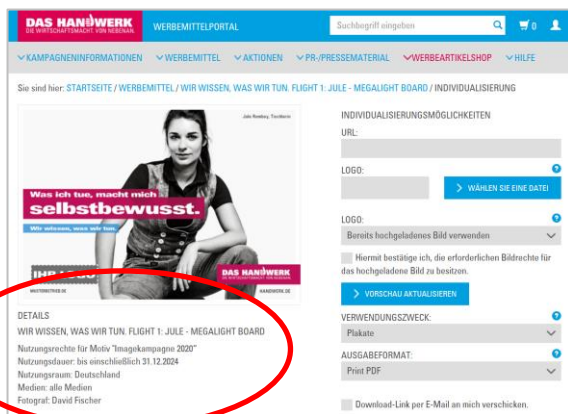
DAS HANDWERK
DIE WIRTSCHAFTSMACHT. VON NEBENAN.
WERBEMITTELPORTAL
Suchbegriff eingeben
0

KAMPAGNENINFORMATIONEN
WERBEMITTEL
AKTIONEN
PR-/PRESSEMATERIAL
WERBEARTIKELSHOP
HILFE

Sie sind hier: STARTSEITE / WERBEMITTEL / WIR WISSEN, WAS WIR TUN. FLIGHT 1: JULE - MEGALIGHT BOARD / INDIVIDUALISIERUNG

Jule Rowboy, Tischlerin
Was ich tue, macht mich
selbstbewusst.
Wir wissen, was wir tun.
INH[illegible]
DAS HANDWERK
DIE WIRTSCHAFTSMACHT. VON NEBENAN.
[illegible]
HANDWERK.DE

DETAILS
WIR WISSEN, WAS WIR TUN. FLIGHT 1: JULE - MEGALIGHT BOARD
Nutzungsrechte für Motiv "Imagekampagne 2020"
Nutzungsdauer: bis einschließlich 31.12.2024
Nutzungsraum: Deutschland
Medien: alle Medien
Fotograf: David Fischer

INDIVIDUALISIERUNGSMÖGLICHKEITEN
URL:
LOGO:
WÄHLEN SIE EINE DATEI
LOGO:
Bereits hochgeladenes Bild verwenden
Hiermit bestätige ich, die erforderlichen Bildrechte für das hochgeladene Bild zu besitzen.
VORSCHAU AKTUALISIEREN
VERWENDUNGSZWECK:
Plakate
AUSGABEFORMAT:
Print PDF
Download-Link per E-Mail an mich verschicken.